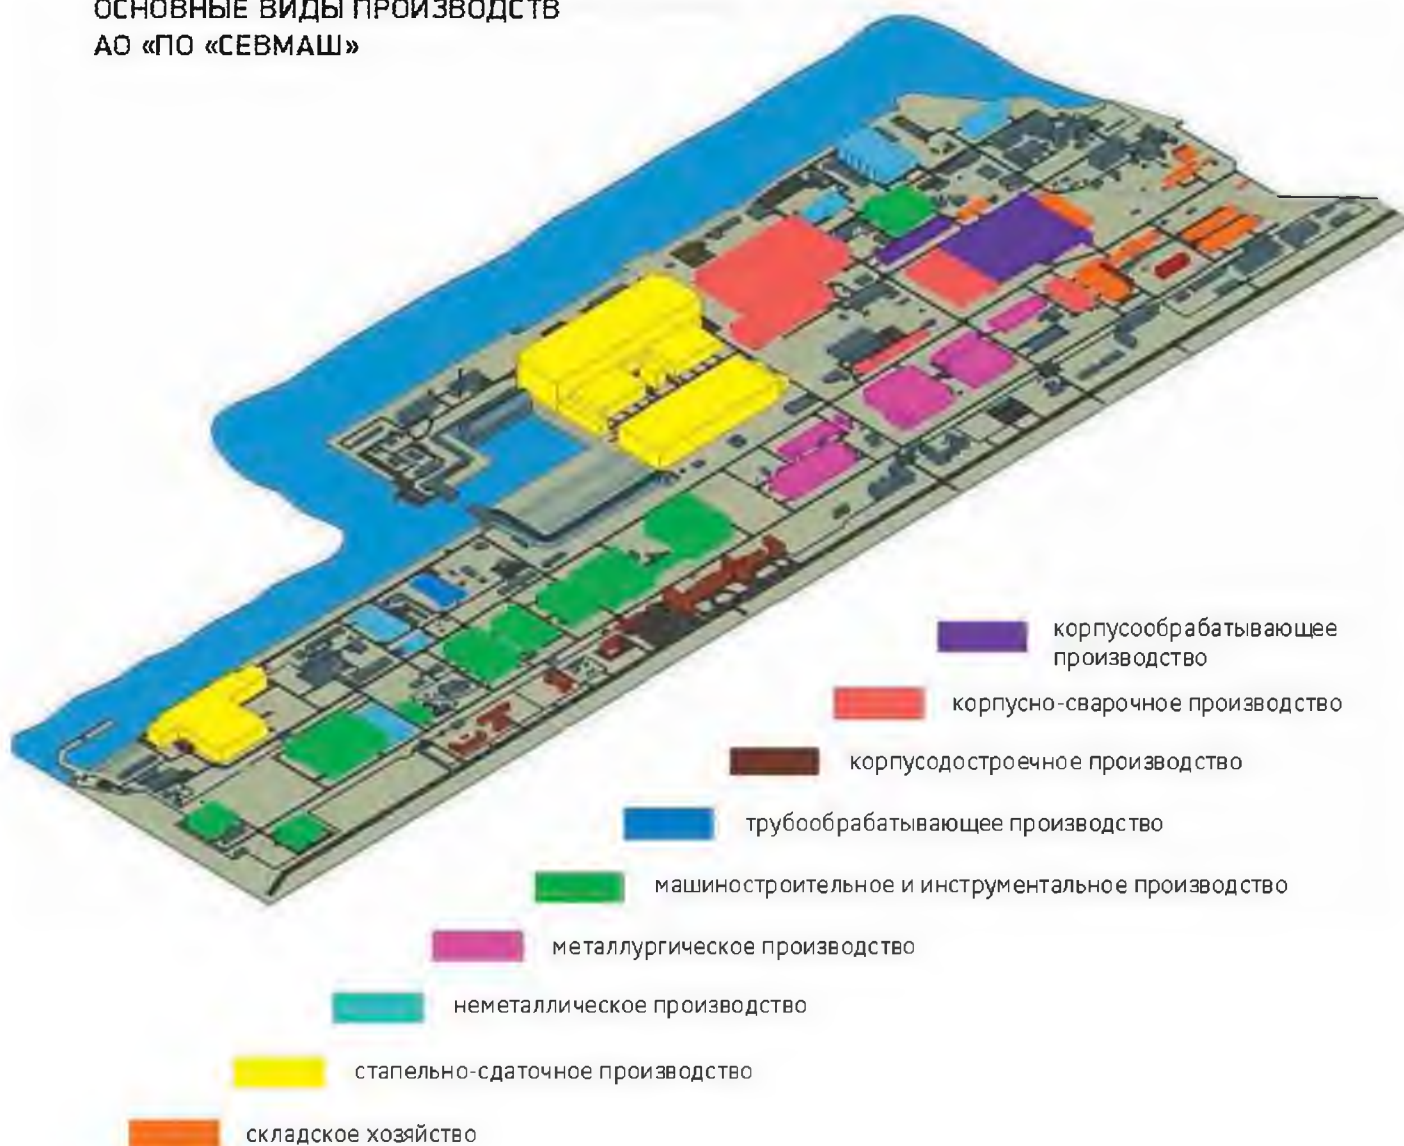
ОСНОВНЫЕ ВИДЫ ПРОИЗВОДСТВ
АО «ПО «СЕВМАШ»

корпусообрабатывающее производство

корпусно-сварочное производство

корпусодостроечное производство

трубообрабатывающее производство

машиностроительное и инструментальное производство

металлургическое производство

неметаллическое производство

стапельно-сдаточное производство

складское хозяйство